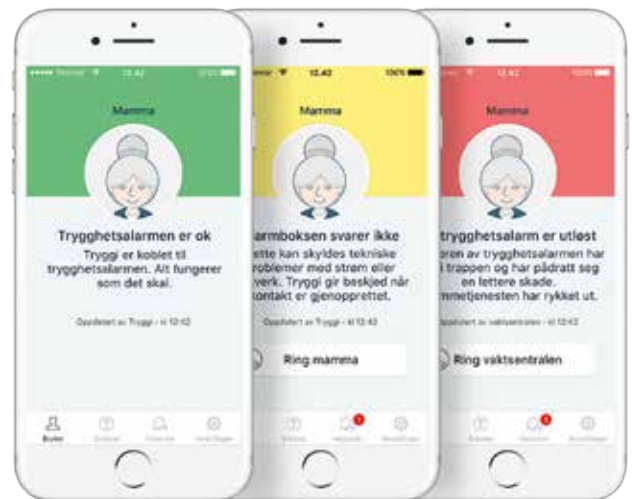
••••• Telenor 12:42 100%

Mamma

Trygghetsalarmen er ok

Tryggi er koblet til trygghetsalarmen. Alt fungerer som det skal.

Oppdatert av Tryggi - kl 12:42

Brukere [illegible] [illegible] Innstillinger

Telenor 12:42 100%

Mamma

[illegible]armboksen svarer ikke

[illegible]ette kan skyldes tekniske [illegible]roblemer med strøm eller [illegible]verk. Tryggi gir beskjed når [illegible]ontakt er gjenopprettet.

Oppdatert av Tryggi - kl 12:43

Ring mamma

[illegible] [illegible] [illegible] Innstillinger

12:42 100%

Mamma

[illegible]rygghetsalarm er utløst

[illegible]oren av trygghetsalarmen har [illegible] trappen og har pådratt seg en lettere skade. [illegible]mmetjenesten har rykket ut.

Oppdatert av vaktsentralen - kl 12:43

Ring vaktsentralen

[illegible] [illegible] Innstillinger